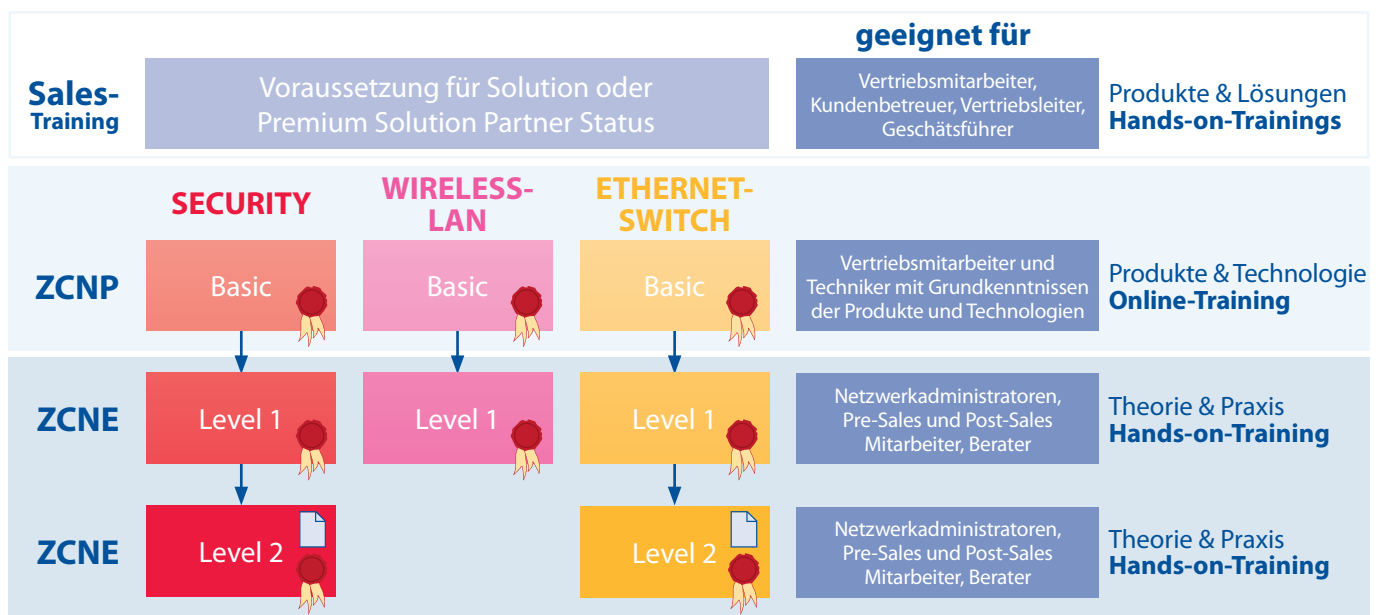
geeignet für

Sales-Training

Voraussetzung für Solution oder Premium Solution Partner Status

Vertriebsmitarbeiter, Kundenbetreuer, Vertriebsleiter, Geschätsführer

Produkte & Lösungen
Hands-on-Trainings

SECURITY

WIRELESS-LAN

ETHERNET-SWITCH

ZCNP

Basic

Basic

Basic

Vertriebsmitarbeiter und Techniker mit Grundkenntnissen der Produkte und Technologien

Produkte & Technologie
Online-Training

ZCNE

Level 1

Level 1

Level 1

Netzwerkadministratoren, Pre-Sales und Post-Sales Mitarbeiter, Berater

Theorie & Praxis
Hands-on-Training

ZCNE

Level 2

Level 2

Netzwerkadministratoren, Pre-Sales und Post-Sales Mitarbeiter, Berater

Theorie & Praxis
Hands-on-Training